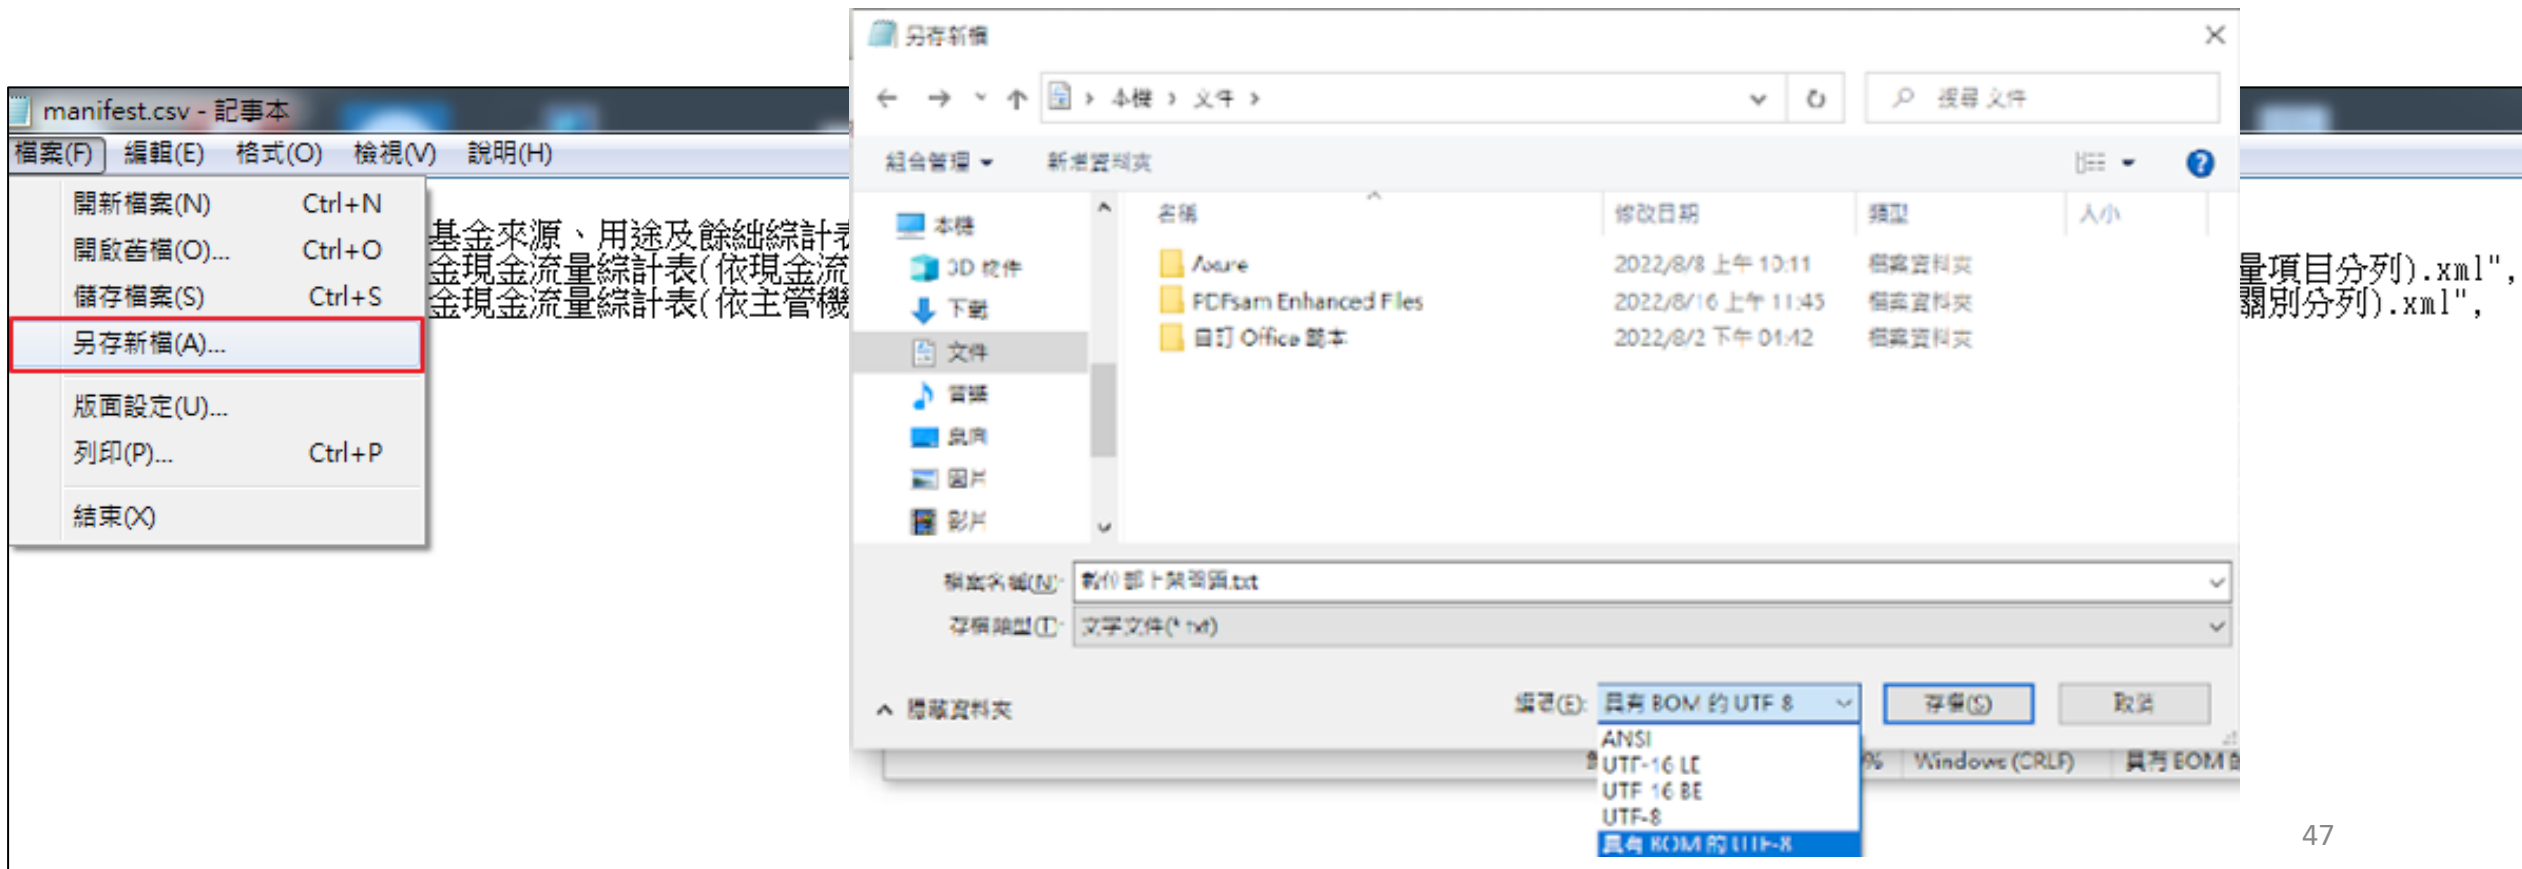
manifest.csv - 記事本

檔案(F) 編輯(E) 格式(O) 檢視(V) 說明(H)

開新檔案(N) Ctrl+N
開啟舊檔(O)... Ctrl+O
儲存檔案(S) Ctrl+S
另存新檔(A)...
版面設定(U)...
列印(P)... Ctrl+P
結束(X)

基金來源、用途及餘絀綜計表
金現金流量綜計表(依現金流
金現金流量綜計表(依主管機

量項目分列).xml",
關別分列).xml",

另存新檔

本機 › 文件 ›

搜尋 文件

組合管理 新增資料夾

本機
3D 物件
下載
文件
音樂
桌面
圖片
影片

| 名稱 | 修改日期 | 類型 | 大小 |
|---|---|---|---|
| Axure | 2022/8/8 上午 10:11 | 檔案資料夾 | |
| PDFsam Enhanced Files | 2022/8/16 上午 11:45 | 檔案資料夾 | |
| 自訂 Office 範本 | 2022/8/2 下午 01:42 | 檔案資料夾 | |

檔案名稱(N): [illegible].txt
存檔類型(T): 文字文件(*.txt)

隱藏資料夾

編碼(E): 具有 BOM 的 UTF-8
存檔(S) 取消

ANSI
UTF-16 LE
UTF-16 BE
UTF-8
具有 BOM 的 UTF-8

Windows (CRLF) 具有 BOM 的

47